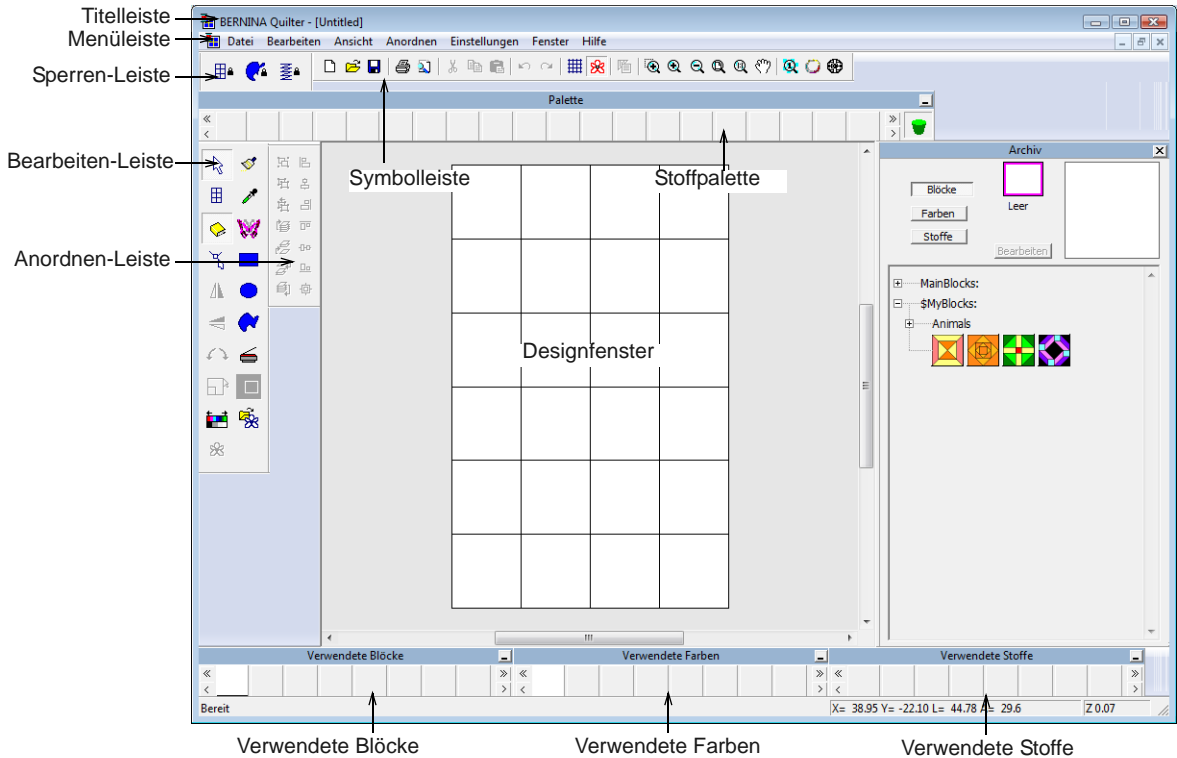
Titelleiste
BERNINA Quilter - [Untitled]
Menüleiste
Datei Bearbeiten Ansicht Anordnen Einstellungen Fenster Hilfe
Sperren-Leiste
Palette
«
‹
»
›
Bearbeiten-Leiste
Symbolleiste
Stoffpalette
Archiv
Blöcke
Farben
Stoffe
Leer
Bearbeiten
Anordnen-Leiste
MainBlocks:
$MyBlocks:
Animals
Designfenster
Verwendete Blöcke
Verwendete Farben
Verwendete Stoffe
«
‹
»
›
Bereit
X= 38.95 Y= -22.10 L= 44.78 A= 29.6
Z 0.07
Verwendete Blöcke
Verwendete Farben
Verwendete Stoffe